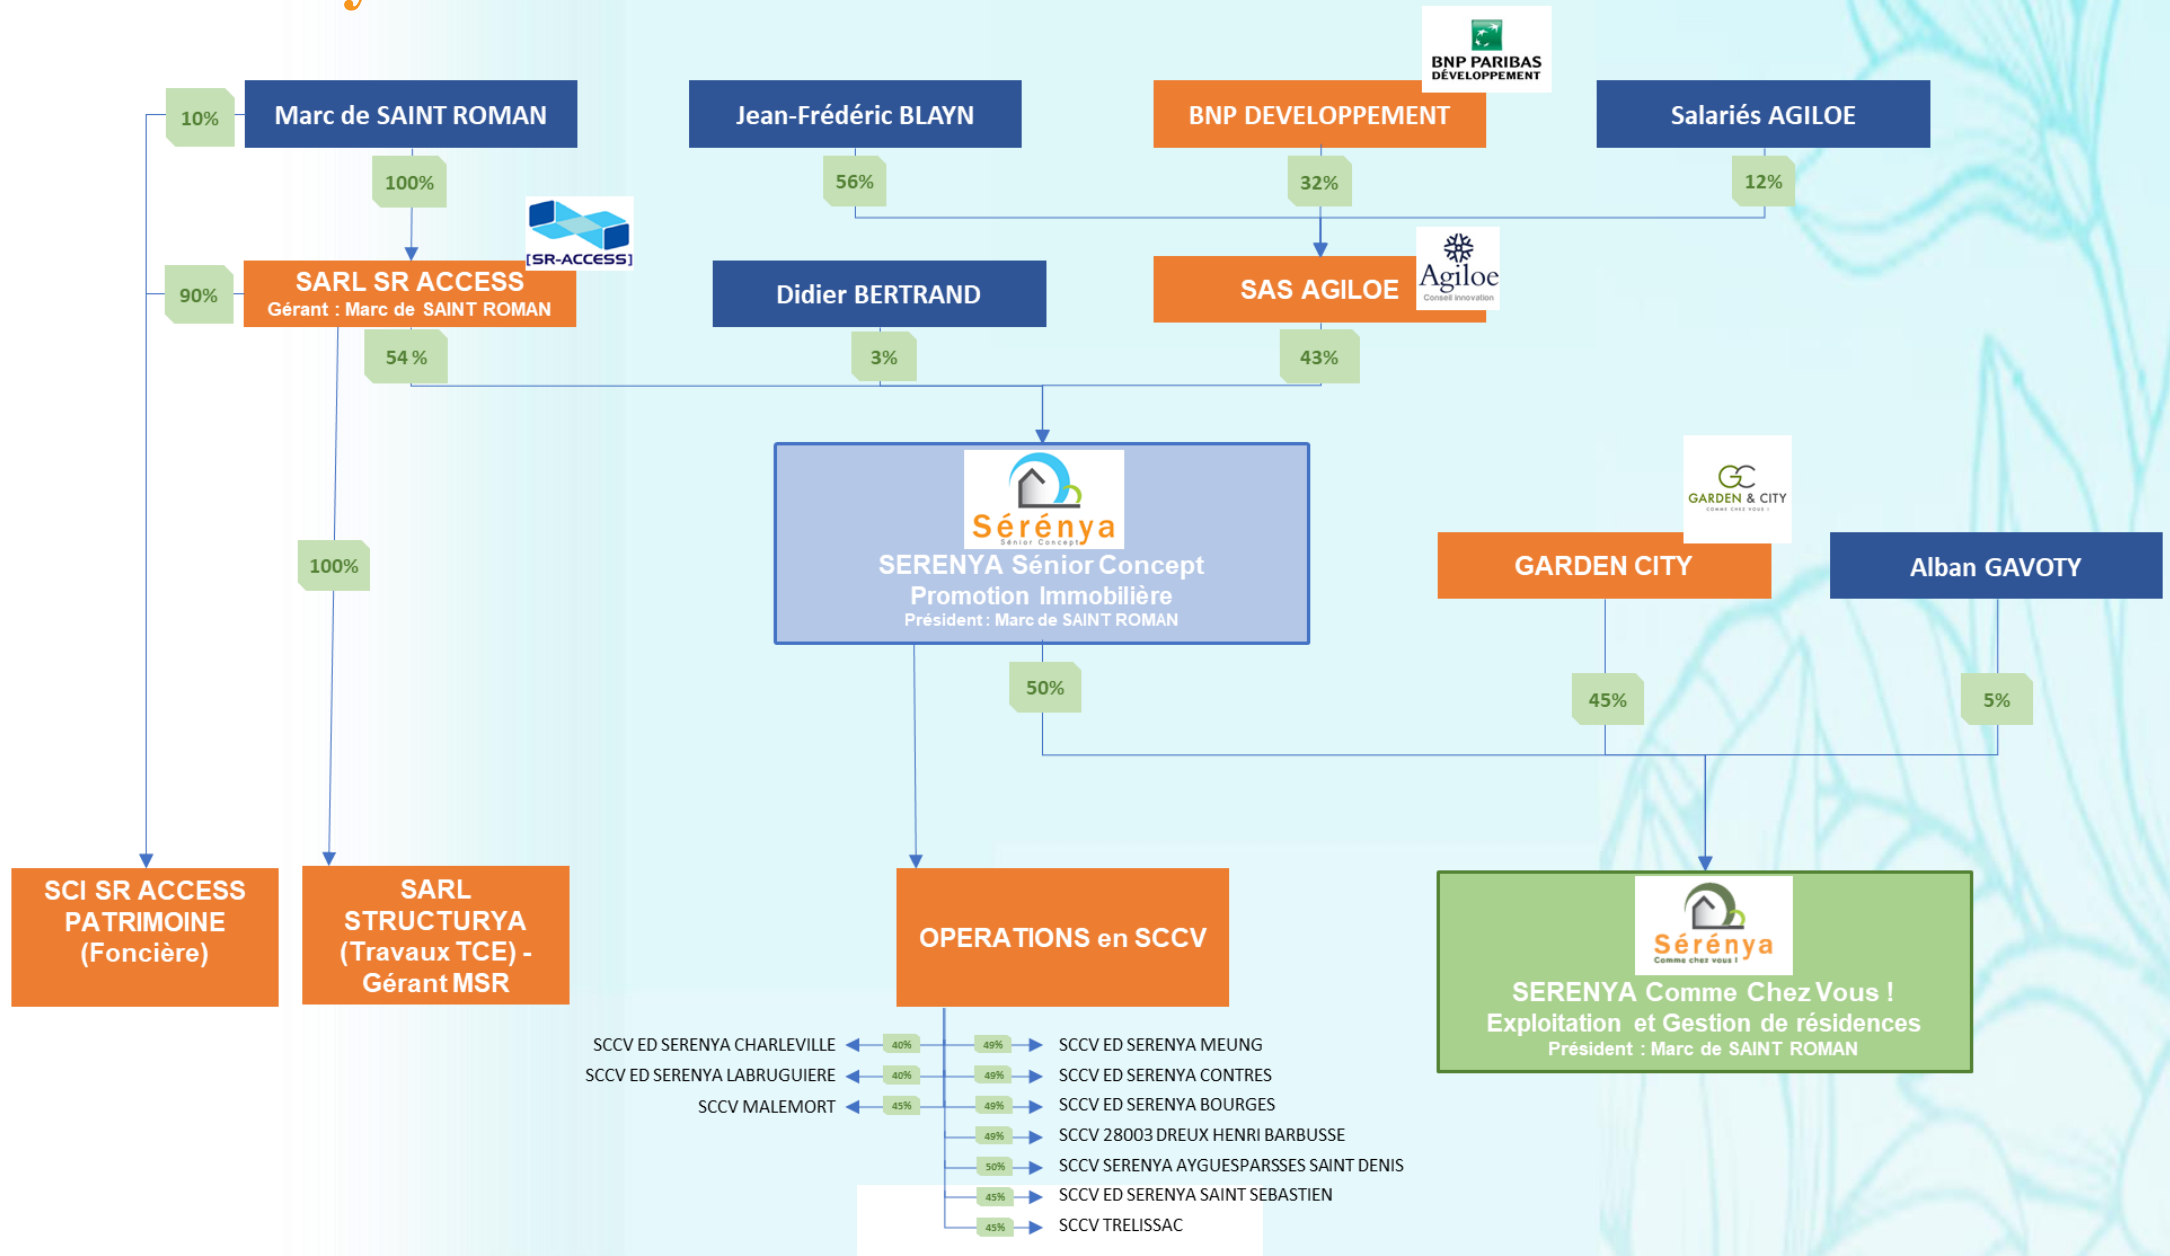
BNP PARIBAS DÉVELOPPEMENT

10%

Marc de SAINT ROMAN

Jean-Frédéric BLAYN

BNP DEVELOPPEMENT

Salariés AGILOE

100%

56%

32%

12%

[SR-ACCESS]

90%

SARL SR ACCESS
Gérant : Marc de SAINT ROMAN

Didier BERTRAND

SAS AGILOE

Agiloe
Conseil innovation

54 %

3%

43%

Sérénya
Sénior Concept

SERENYA Sénior Concept
Promotion Immobilière
Président : Marc de SAINT ROMAN

GARDEN & CITY

GARDEN CITY

Alban GAVOTY

100%

50%

45%

5%

SCI SR ACCESS PATRIMOINE (Foncière)

SARL STRUCTURYA (Travaux TCE) - Gérant MSR

OPERATIONS en SCCV

Sérénya
Comme chez vous !

SERENYA Comme Chez Vous !
Exploitation et Gestion de résidences
Président : Marc de SAINT ROMAN

SCCV ED SERENYA CHARLEVILLE 40%
SCCV ED SERENYA LABRUGUIERE 40%
SCCV MALEMORT 45%

49% SCCV ED SERENYA MEUNG
49% SCCV ED SERENYA CONTRES
49% SCCV ED SERENYA BOURGES
49% SCCV 28003 DREUX HENRI BARBUSSE
50% SCCV SERENYA AYGUESPARSSES SAINT DENIS
45% SCCV ED SERENYA SAINT SEBASTIEN
45% SCCV TRELISSAC